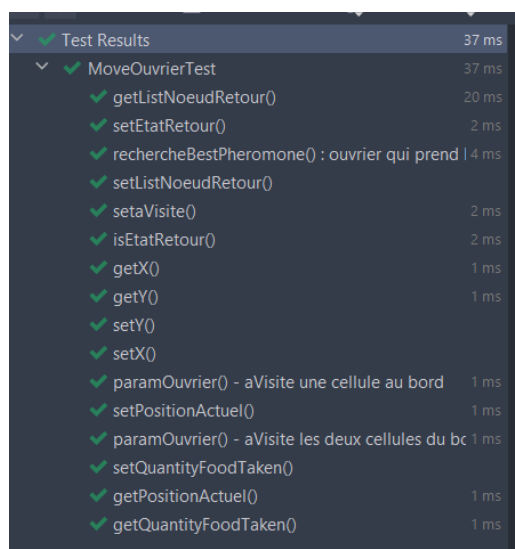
Test Results 37 ms
MoveOuvrierTest 37 ms
getListNoeudRetour() 20 ms
setEtatRetour() 2 ms
rechercheBestPheromone() : ouvrier qui prend l 4 ms
setListNoeudRetour()
setaVisite() 2 ms
isEtatRetour() 2 ms
getX() 1 ms
getY() 1 ms
setY()
setX()
paramOuvrier() - aVisite une cellule au bord 1 ms
setPositionActuel() 1 ms
paramOuvrier() - aVisite les deux cellules du bc 1 ms
setQuantityFoodTaken()
getPositionActuel() 1 ms
getQuantityFoodTaken() 1 ms